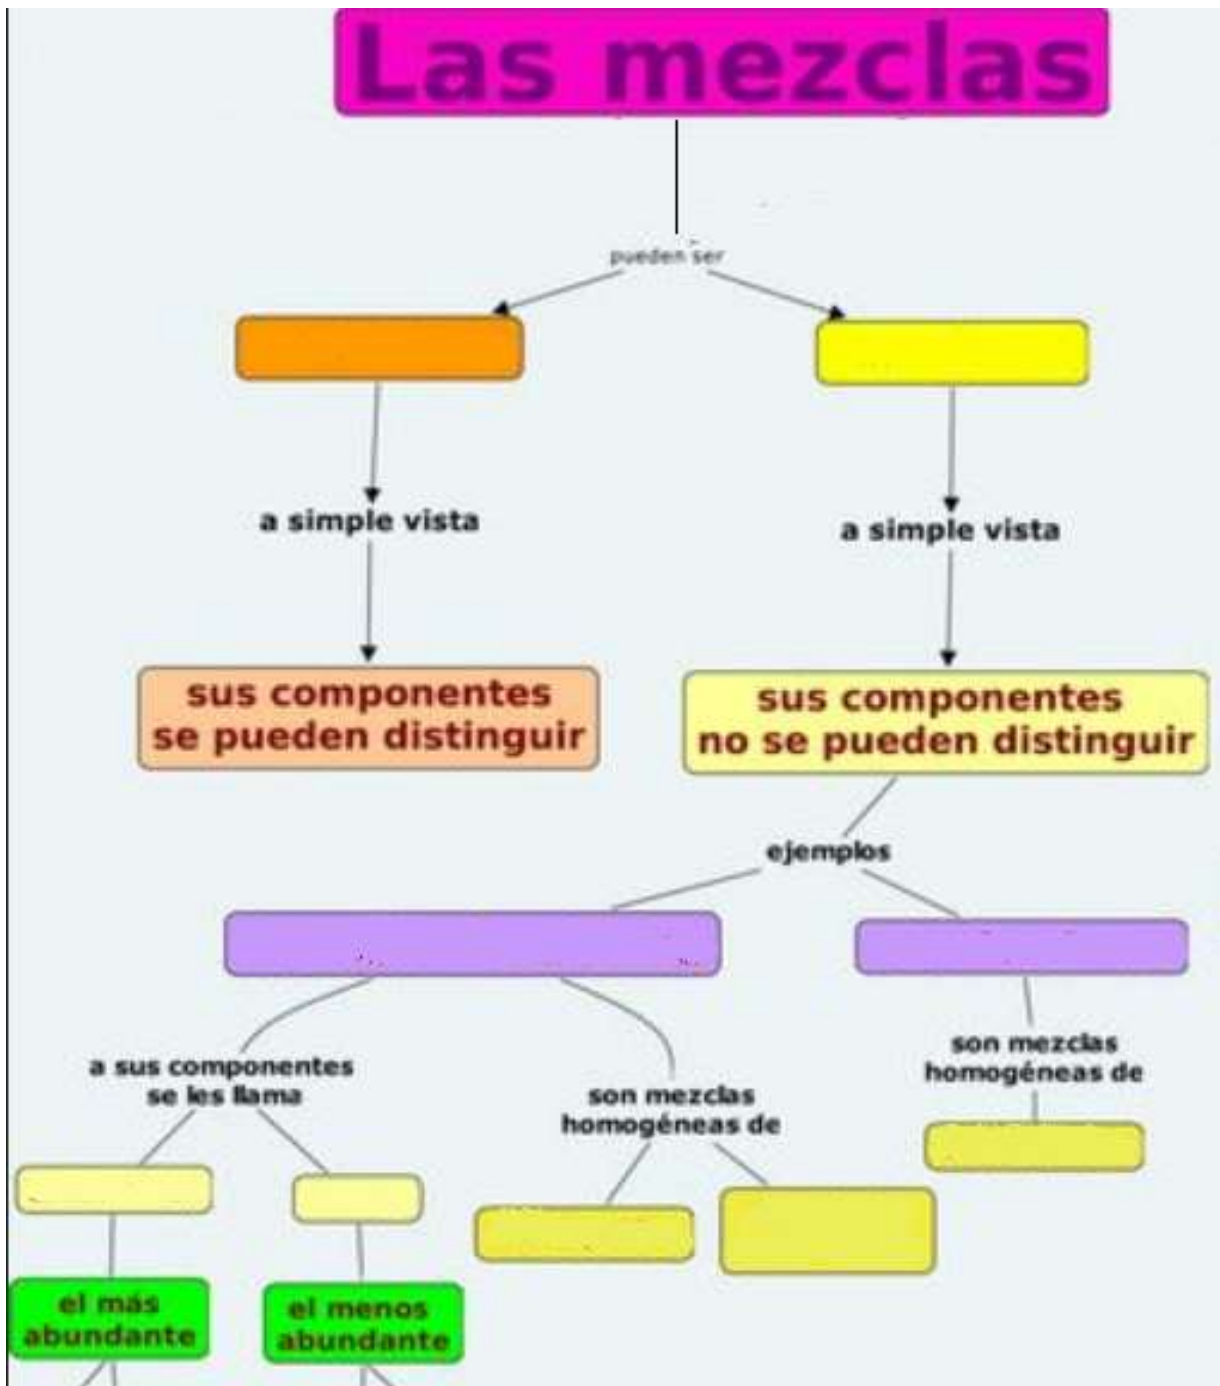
Las mezclas

pueden ser

a simple vista

a simple vista

sus componentes se pueden distinguir

sus componentes no se pueden distinguir

ejemplos

a sus componentes se les llama

son mezclas homogéneas de

son mezclas homogéneas de

el más abundante

el menos abundante